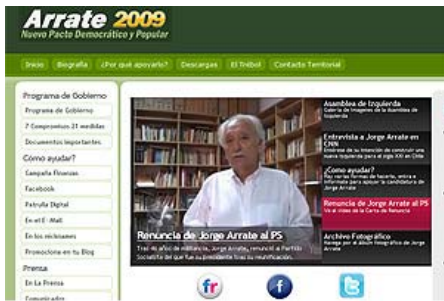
Arrate 2009
Nuevo Pacto Democrático y Popular

Inicio | Biografía | ¿Por qué apoyarlo? | Descargas | El Trébol | Contacto Territorial

Programa de Gobierno
Programa de Gobierno
7 Compromisos 21 medidas
Documentos importantes
Cómo ayudar?
Campaña Financiera
Facebook
Patrulla Digital
En el E-Mail
En los microbuses
Promociona en tu Blog
Prensa
En La Prensa
Comunicados

Asamblea de Izquierda
Galería de Imágenes de la Asamblea de Izquierda

Entrevista a Jorge Arrate en CNN
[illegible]

¿Cómo ayudar?
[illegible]

Renuncia de Jorge Arrate al PS
Ve el video de la Carta de Renuncia

Archivo Fotográfico
Navega por el álbum fotográfico de Jorge Arrate

Renuncia de Jorge Arrate al PS
Tras 46 años de militancia, Jorge Arrate, renunció al Partido Socialista del que fue su presidente tras su reunificación.

fr
f